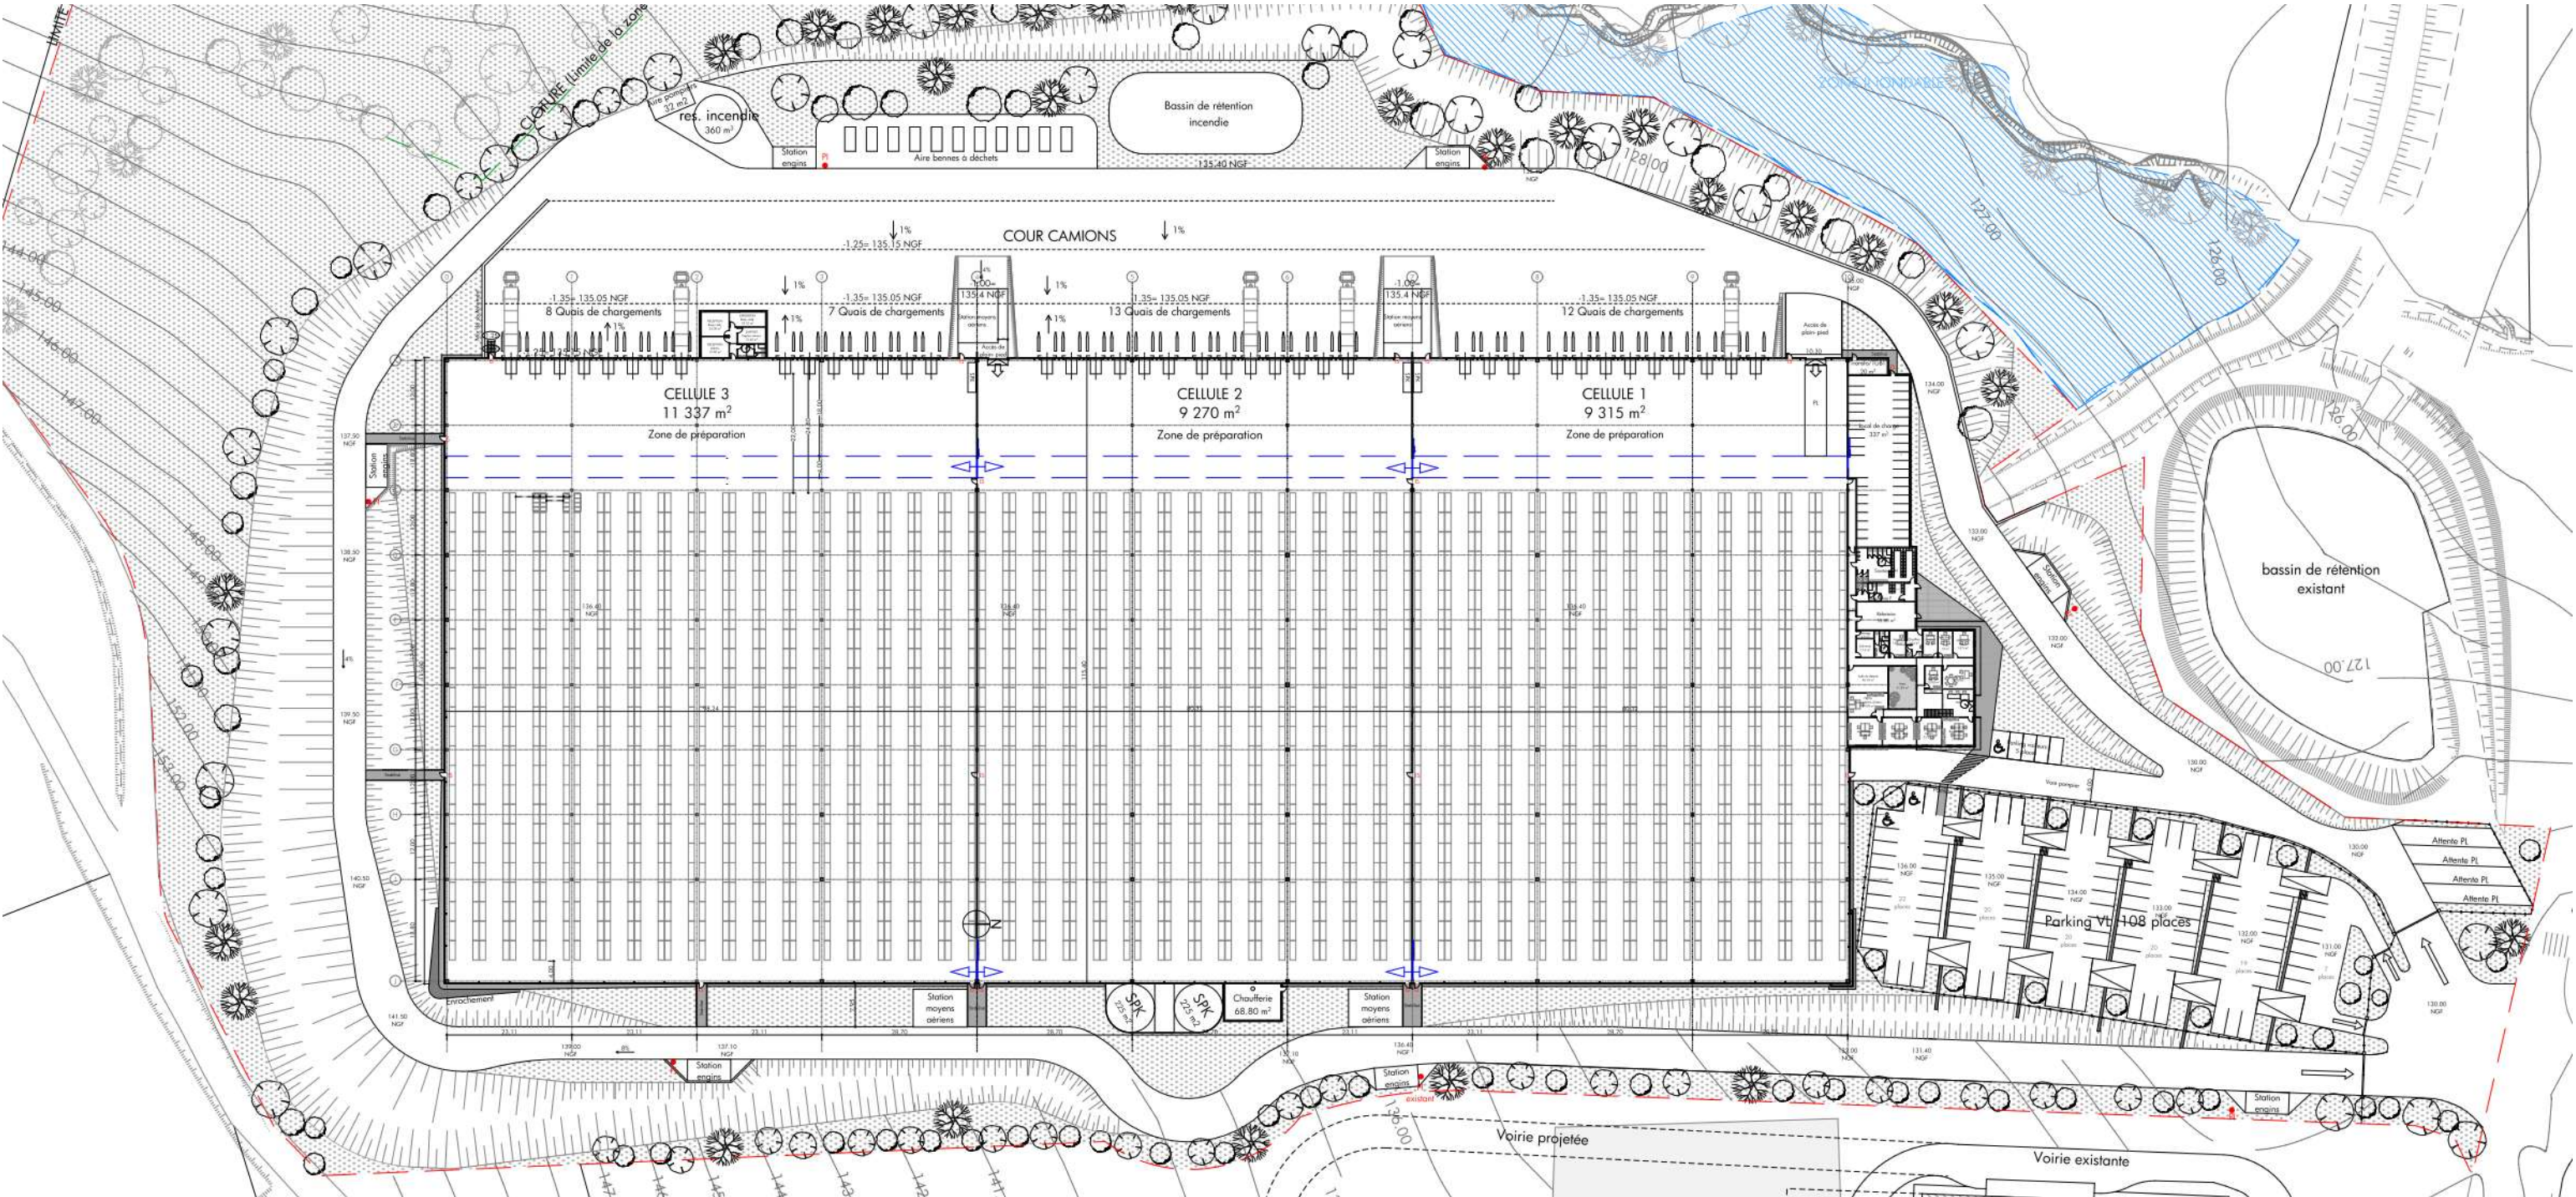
LIMITE

CLOTURE Limite de la zone

Aire pompiers 32 m²

res. incendie 360 m³

Station engins

PI

Aire bennes à déchets

Bassin de rétention incendie

135.40 NGF

Station engins

ZONE INONDABLE

128.00

127.00

126.00

COUR CAMIONS

-1.25= 135.15 NGF

1%

1%

-1.35= 135.05 NGF
8 Quais de chargements

-1.35= 135.05 NGF
7 Quais de chargements

-1.35= 135.05 NGF
13 Quais de chargements

-1.35= 135.05 NGF
12 Quais de chargements

-1.00= 135.4 NGF

-1.00= 135.4 NGF

Station moyens aériens

Accès de plain-pied

CELLULE 3
11 337 m²
Zone de préparation

CELLULE 2
9 270 m²
Zone de préparation

CELLULE 1
9 315 m²
Zone de préparation

Station engins

137.50 NGF

138.50 NGF

139.50 NGF

140.50 NGF

141.50 NGF

136.40 NGF

136.40 NGF

136.40 NGF

144.00

145.00

146.00

147.00

148.00

149.00

150.00

151.00

152.00

bassin de rétention existant

127.00

Station engins

134.00 NGF

133.00 NGF

132.00 NGF

130.00 NGF

Voie pompier

Attente PL

Attente PL

Attente PL

Attente PL

Parking VL 108 places

Enrochement

Station moyens aériens

SPK 225 m²

SPK 225 m²

Chaufferie 68.80 m²

Station moyens aériens

Station engins

Station engins

existant

Station engins

139.00 NGF

137.10 NGF

136.40 NGF

133.00 NGF

131.40 NGF

136.00

Voirie projetée

Voirie existante